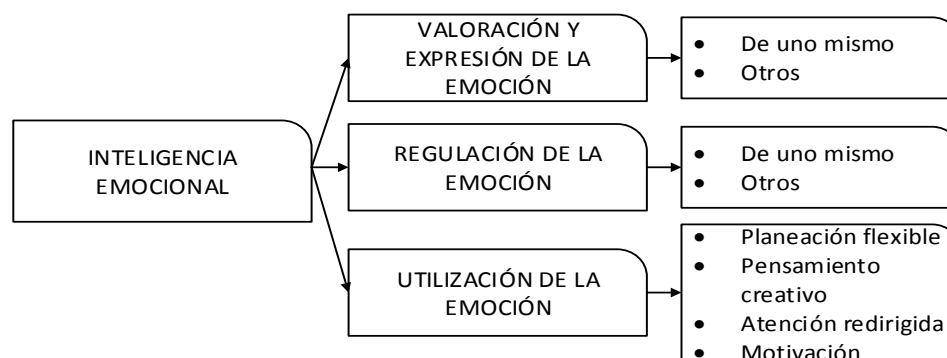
INTELIGENCIA EMOCIONAL

VALORACIÓN Y EXPRESIÓN DE LA EMOCIÓN

- De uno mismo
- Otros

REGULACIÓN DE LA EMOCIÓN

- De uno mismo
- Otros

UTILIZACIÓN DE LA EMOCIÓN

- Planeación flexible
- Pensamiento creativo
- Atención redirigida
- Motivación